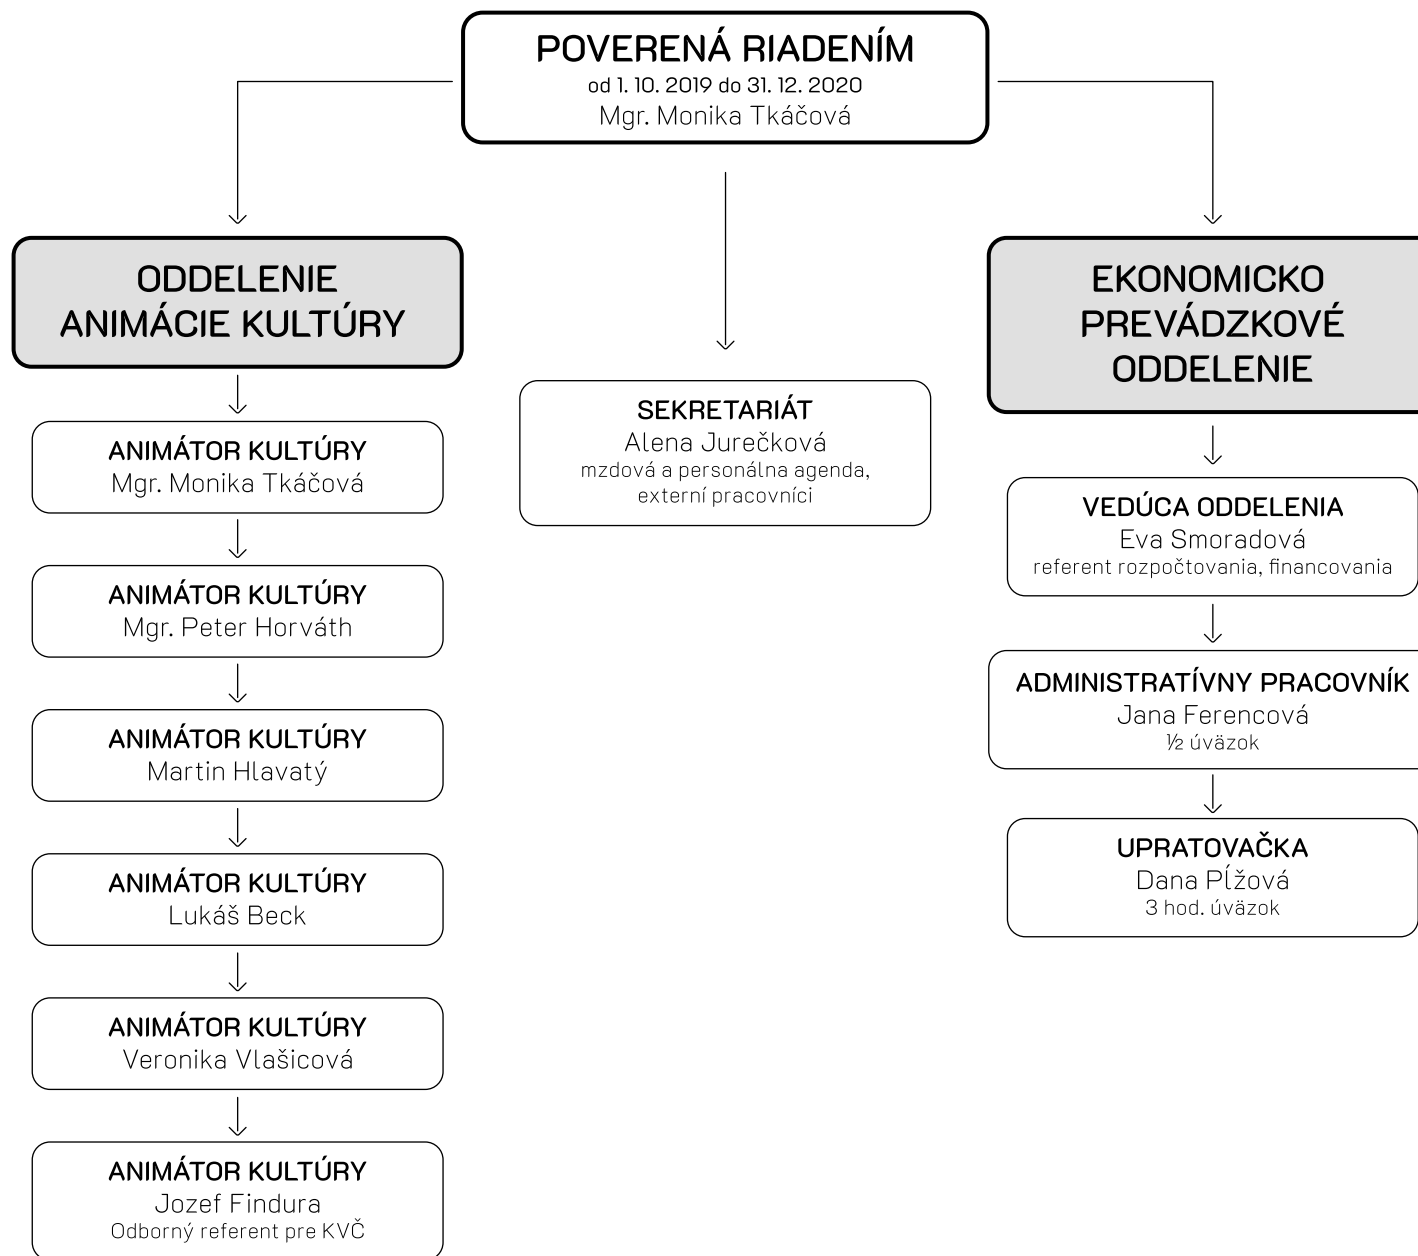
POVERENÁ RIADENÍM
od 1. 10. 2019 do 31. 12. 2020
Mgr. Monika Tkáčová

ODDELENIE ANIMÁCIE KULTÚRY

ANIMÁTOR KULTÚRY
Mgr. Monika Tkáčová

ANIMÁTOR KULTÚRY
Mgr. Peter Horváth

ANIMÁTOR KULTÚRY
Martin Hlavatý

ANIMÁTOR KULTÚRY
Lukáš Beck

ANIMÁTOR KULTÚRY
Veronika Vlašicová

ANIMÁTOR KULTÚRY
Jozef Findura
Odborný referent pre KVČ

SEKRETARIÁT
Alena Jurečková
mzdová a personálna agenda, externí pracovníci

EKONOMICKO PREVÁDZKOVÉ ODDELENIE

VEDÚCA ODDELENIA
Eva Smoradová
referent rozpočtovania, financovania

ADMINISTRATÍVNY PRACOVNÍK
Jana Ferencová
½ úväzok

UPRATOVAČKA
Dana Pĺžová
3 hod. úväzok